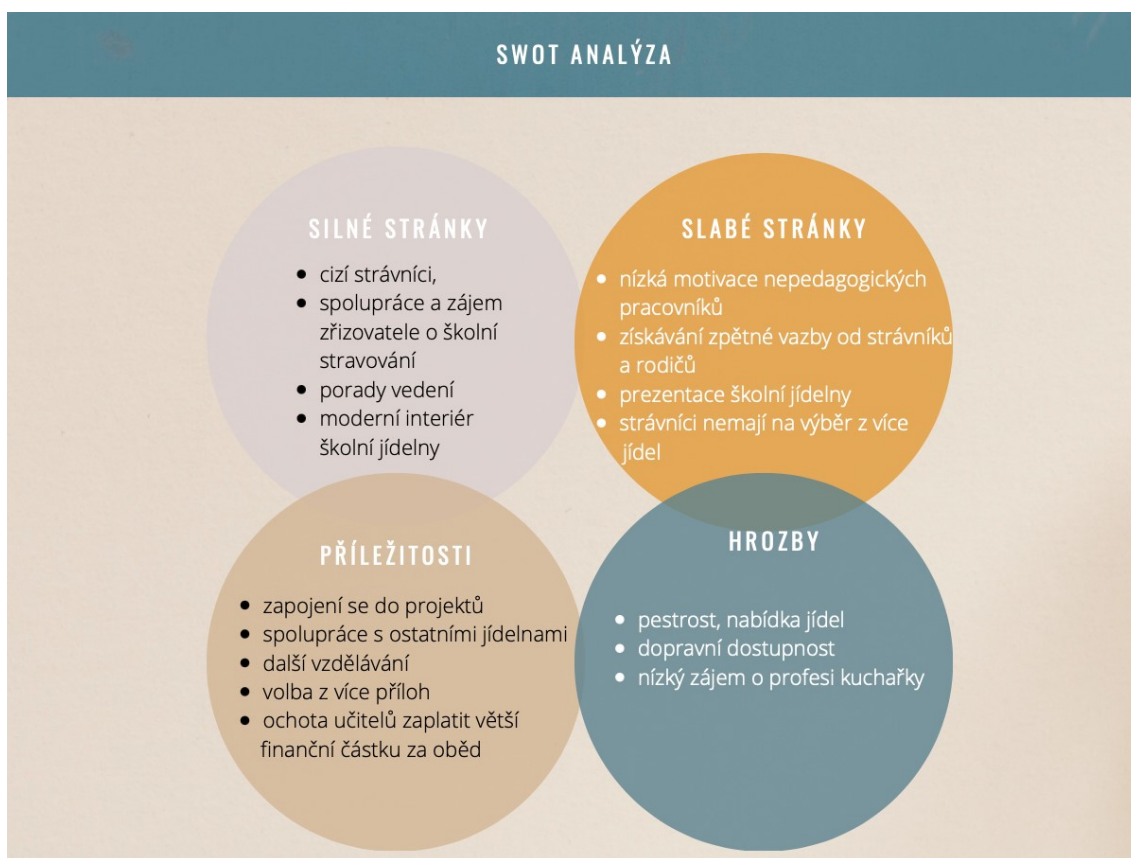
SWOT ANALÝZA

SILNÉ STRÁNKY

- cizí strávníci,
- spolupráce a zájem zřizovatele o školní stravování
- porady vedení
- moderní interiér školní jídelny

SLABÉ STRÁNKY

- nízká motivace nepedagogických pracovníků
- získávání zpětné vazby od strávníků a rodičů
- prezentace školní jídelny
- strávníci nemají na výběr z více jídel

PŘÍLEŽITOSTI

- zapojení se do projektů
- spolupráce s ostatními jídelnami
- další vzdělávání
- volba z více příloh
- ochota učitelů zaplatit větší finanční částku za oběd

HROZBY

- pestrost, nabídka jídel
- dopravní dostupnost
- nízký zájem o profesi kuchařky